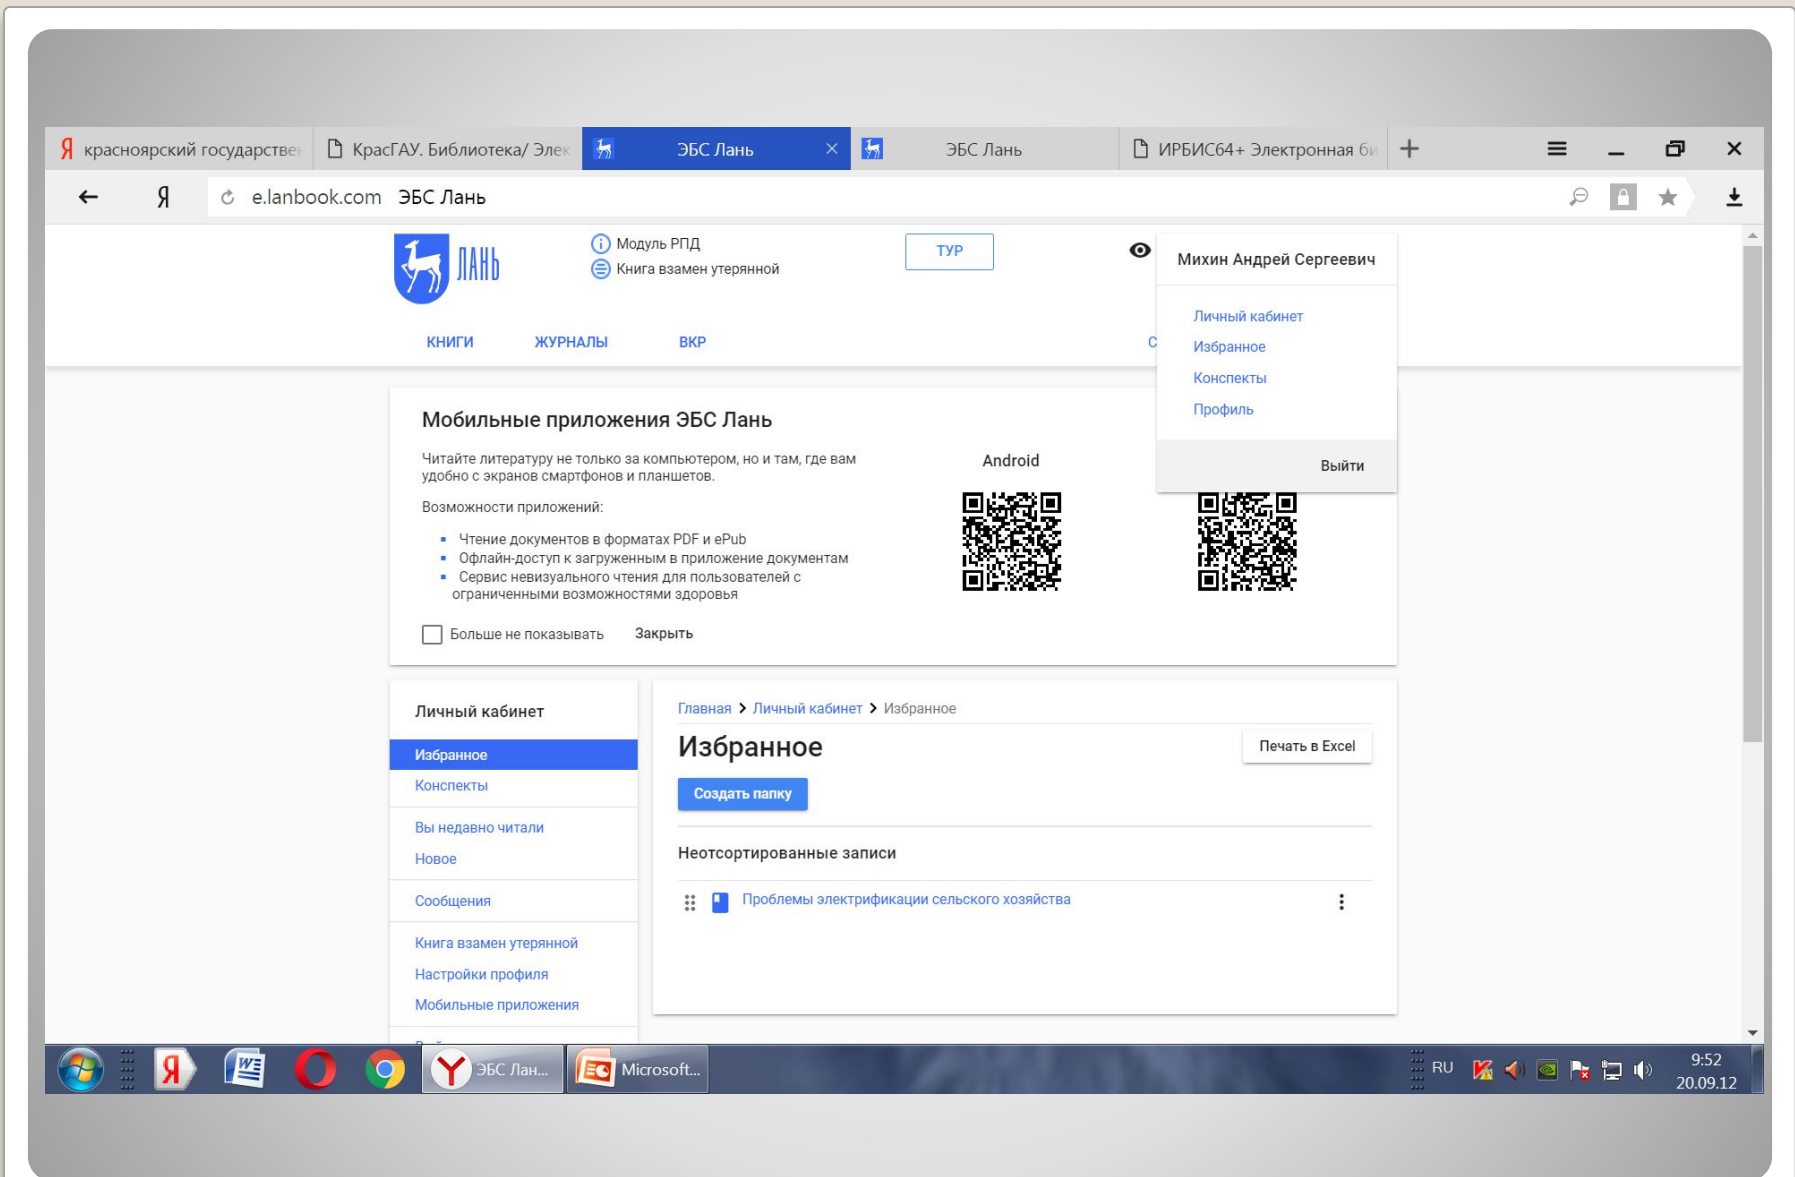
Я красноярский государствен
КрасГАУ. Библиотека/ Элек
ЭБС Лань ×
ЭБС Лань
ИРБИС64+ Электронная би
+

← Я e.lanbook.com ЭБС Лань

ЛАНЬ

Модуль РПД
Книга взамен утерянной

ТУР

Михин Андрей Сергеевич

Личный кабинет
Избранное
Конспекты
Профиль

Выйти

КНИГИ ЖУРНАЛЫ ВКР С

Мобильные приложения ЭБС Лань

Читайте литературу не только за компьютером, но и там, где вам удобно с экранов смартфонов и планшетов.

Возможности приложений:

- Чтение документов в форматах PDF и ePub
- Офлайн-доступ к загруженным в приложение документам
- Сервис невизуального чтения для пользователей с ограниченными возможностями здоровья

Android

Больше не показывать Закрыть

Личный кабинет

Избранное
Конспекты
Вы недавно читали
Новое
Сообщения
Книга взамен утерянной
Настройки профиля
Мобильные приложения

Главная > Личный кабинет > Избранное

Избранное

Печать в Excel

Создать папку

Неотсортированные записи

Проблемы электрификации сельского хозяйства

ЭБС Лан... Microsoft...

RU 9:52 20.09.12